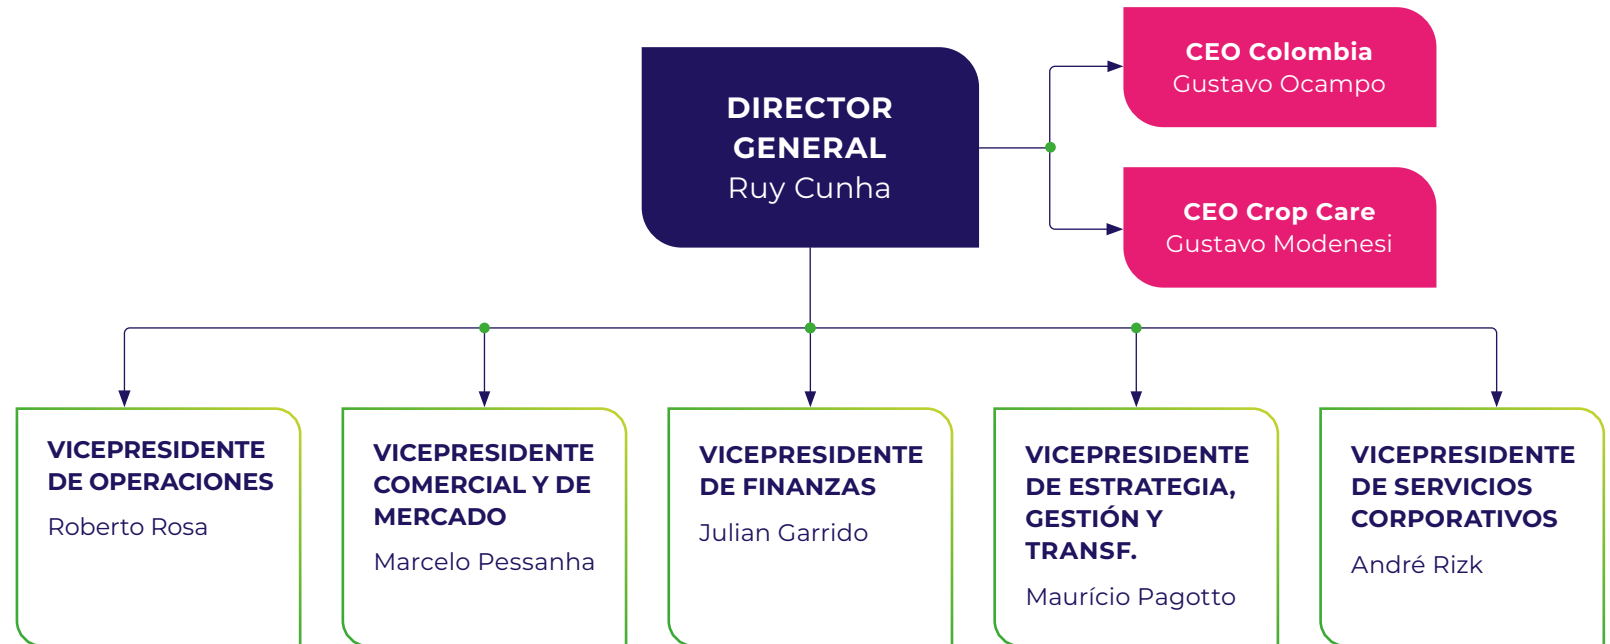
DIRECTOR GENERAL
Ruy Cunha

CEO Colombia
Gustavo Ocampo

CEO Crop Care
Gustavo Modenesi

VICEPRESIDENTE DE OPERACIONES
Roberto Rosa

VICEPRESIDENTE COMERCIAL Y DE MERCADO
Marcelo Pessanha

VICEPRESIDENTE DE FINANZAS
Julian Garrido

VICEPRESIDENTE DE ESTRATEGIA, GESTIÓN Y TRANSF.
Maurício Pagotto

VICEPRESIDENTE DE SERVICIOS CORPORATIVOS
André Rizk